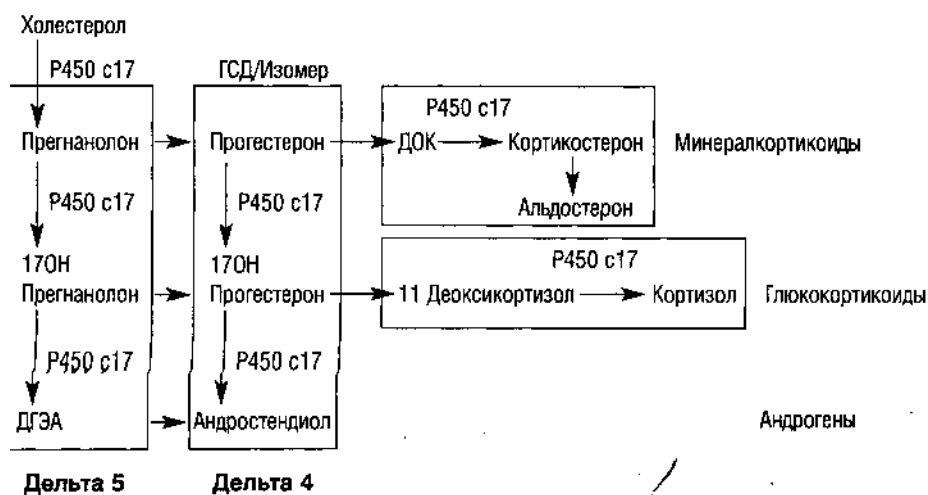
Холестерол

P450 c17

ГСД/Изомер

P450 c17

Прегнанолон

Прогестерон

ДОК

Кортикостерон

Минералкортикоиды

P450 c17

P450 c17

Альдостерон

P450 c17

17ОН Прегнанолон

17ОН Прогестерон

11 Деоксикортизол

Кортизол

Глюкокортикоиды

P450 c17

P450 c17

ДГЭА

Андростендиол

Андрогены

Дельта 5

Дельта 4